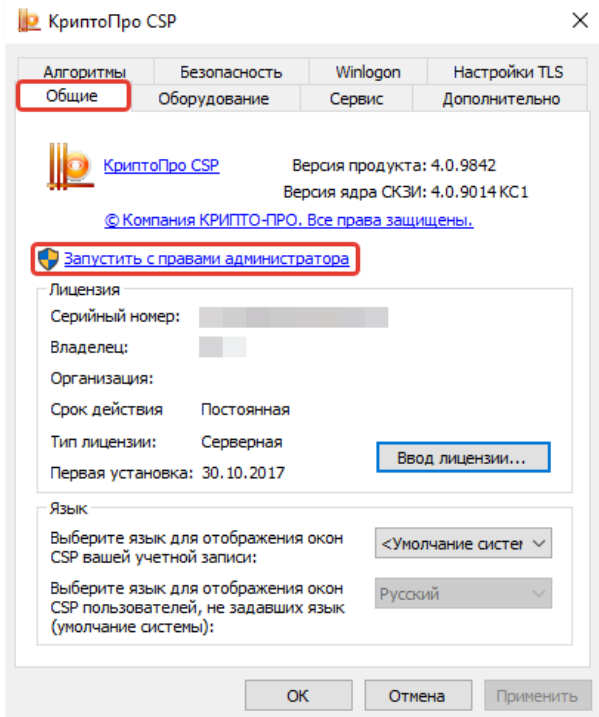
КриптоПро CSP

Алгоритмы | Безопасность | Winlogon | Настройки TLS
Общие | Оборудование | Сервис | Дополнительно

КриптоПро CSP
Версия продукта: 4.0.9842
Версия ядра СКЗИ: 4.0.9014 КС1
© Компания КРИПТО-ПРО. Все права защищены.

Запустить с правами администратора

Лицензия
Серийный номер: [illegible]
Владелец: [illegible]
Организация:
Срок действия Постоянная
Тип лицензии: Серверная
Первая установка: 30.10.2017
Ввод лицензии...

Язык
Выберите язык для отображения окон CSP вашей учетной записи:
<Умолчание систем
Выберите язык для отображения окон CSP пользователей, не задавших язык (умолчание системы):
Русский

OK
Отмена
Применить